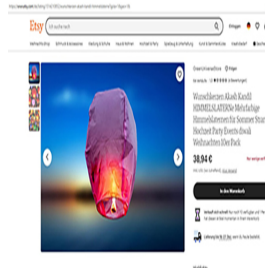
https://www.etsy.com/de/listing/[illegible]

Etsy

Ich suche nach

Einloggen

Wunschkerzen Akash Kandil HIMMELSLATERNe Mehrfache Himmelslaternen für Sommer Strand Hochzeit Party Events diwali Weihnachten 10er Pack

30,94 €

In den Warenkorb